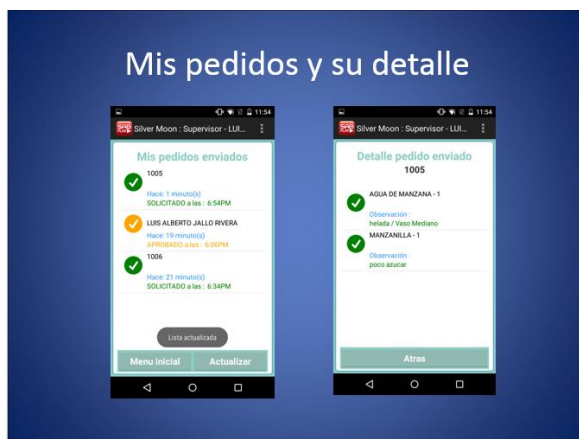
Mis pedidos y su detalle

11:54
Silver Moon : Supervisor - LUI...

Mis pedidos enviados

1005
Hace: 1 minuto(s)
SOLICITADO a las : 6:54PM

LUIS ALBERTO JALLO RIVERA
Hace: 19 minuto(s)
APROBADO a las : 6:36PM

1006
Hace: 21 minuto(s)
SOLICITADO a las : 6:34PM

Lista actualizada

Menu inicial
Actualizar

11:54
Silver Moon : Supervisor - LUI...

Detalle pedido enviado
1005

AGUA DE MANZANA - 1
Observación :
helada / Vaso Mediano

MANZANILLA - 1
Observación :
poco azucar

Atras